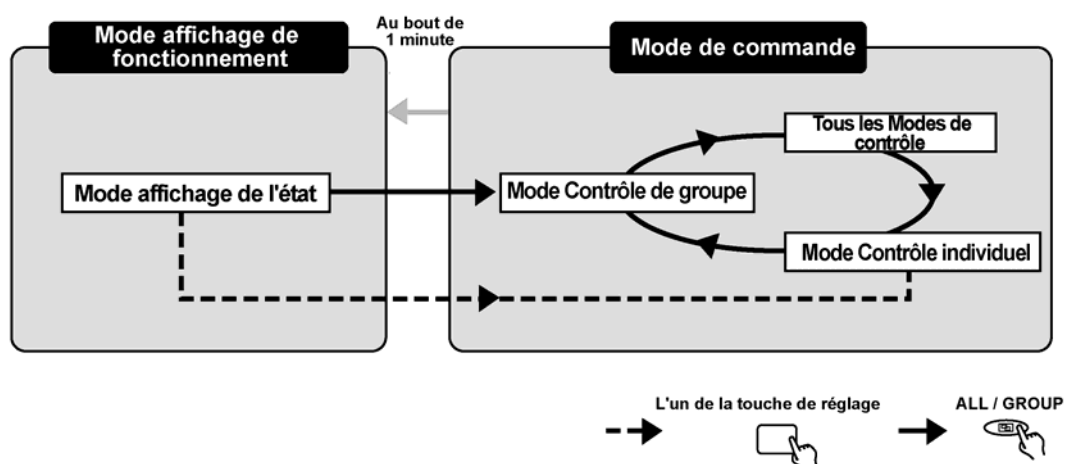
Mode affichage de fonctionnement

Au bout de 1 minute

Mode de commande

Tous les Modes de contrôle

Mode affichage de l'état

Mode Contrôle de groupe

Mode Contrôle individuel

L'un de la touche de réglage

ALL / GROUP